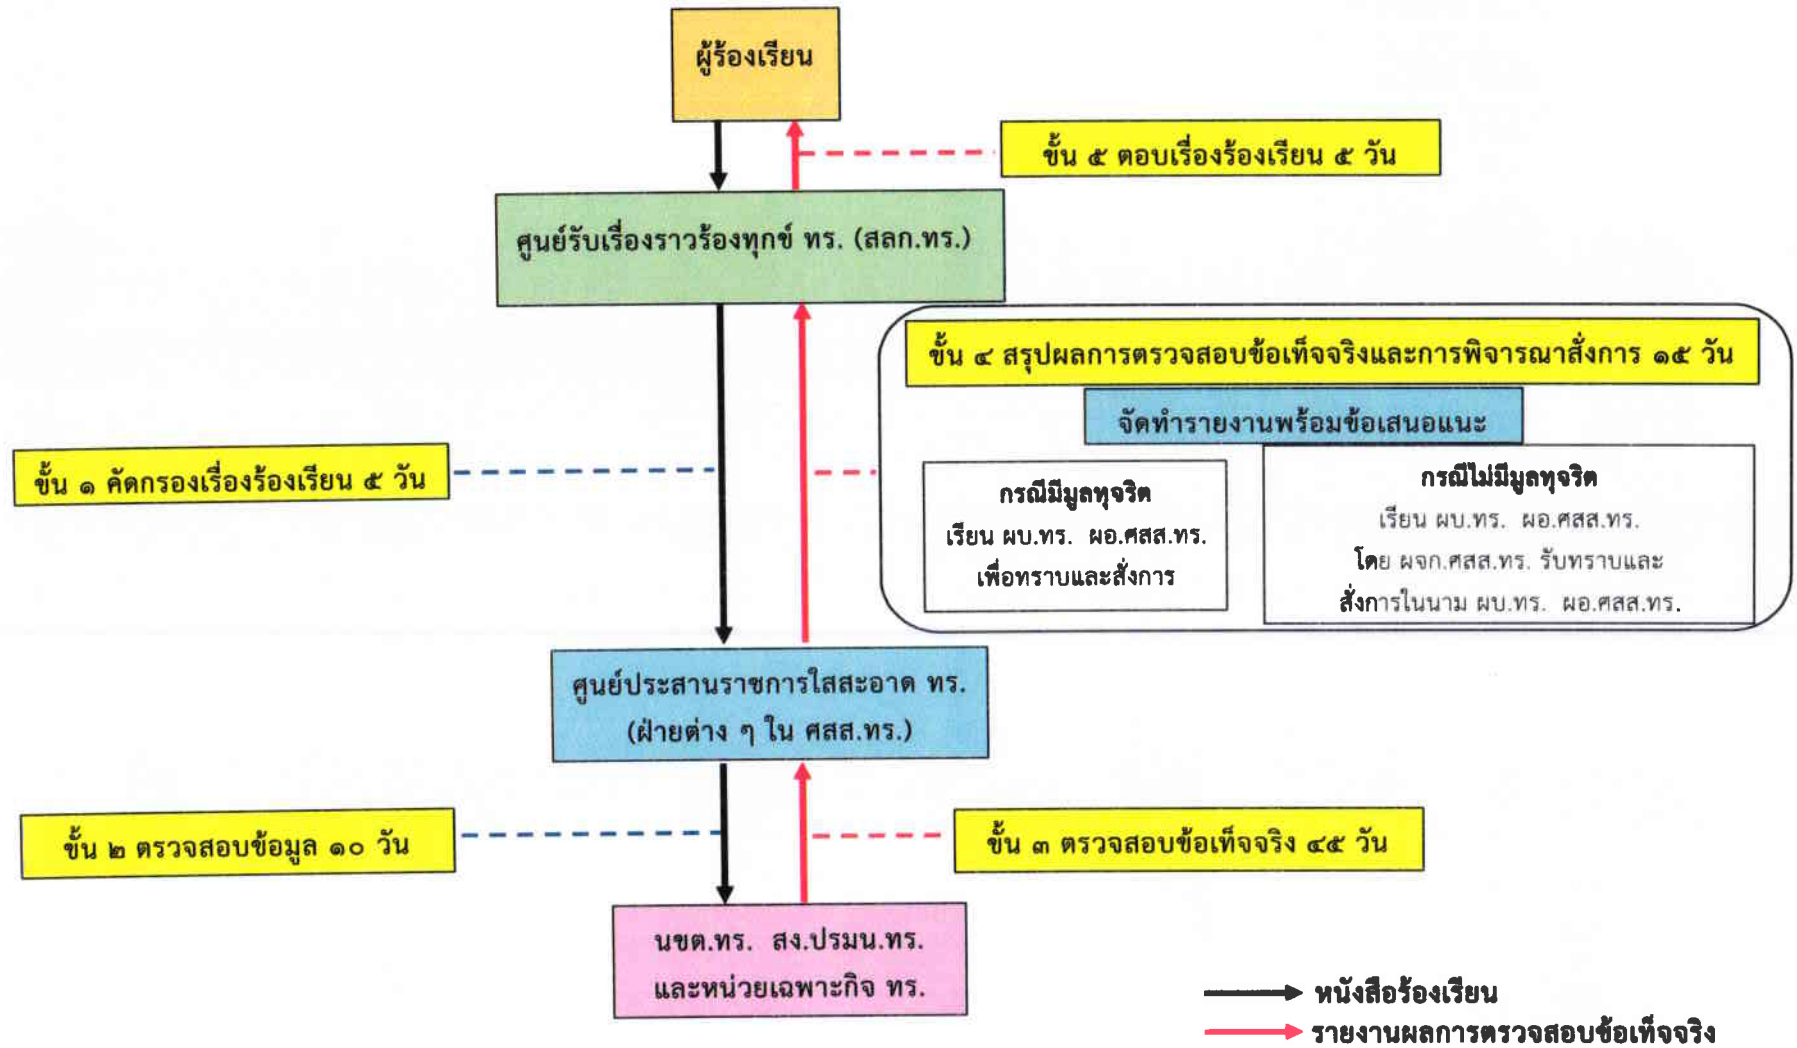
ผู้ร้องเรียน

ขั้น ๕ ตอบเรื่องร้องเรียน ๕ วัน

ศูนย์รับเรื่องราวร้องทุกข์ ทร. (สลก.ทร.)

ขั้น ๔ สรุปผลการตรวจสอบข้อเท็จจริงและการพิจารณาสั่งการ ๑๕ วัน

จัดทำรายงานพร้อมข้อเสนอแนะ

ขั้น ๑ คัดกรองเรื่องร้องเรียน ๕ วัน

กรณีมีมูลทุจริต
เรียน ผบ.ทร. ผอ.ศสส.ทร.
เพื่อทราบและสั่งการ

กรณีไม่มีมูลทุจริต
เรียน ผบ.ทร. ผอ.ศสส.ทร.
โดย ผจก.ศสส.ทร. รับทราบและ
สั่งการในนาม ผบ.ทร. ผอ.ศสส.ทร.

ศูนย์ประสานราชการใสสะอาด ทร.
(ฝ่ายต่าง ๆ ใน ศสส.ทร.)

ขั้น ๒ ตรวจสอบข้อมูล ๑๐ วัน

ขั้น ๓ ตรวจสอบข้อเท็จจริง ๔๕ วัน

นขต.ทร. สง.ปรมน.ทร.
และหน่วยเฉพาะกิจ ทร.

หนังสือร้องเรียน
รายงานผลการตรวจสอบข้อเท็จจริง